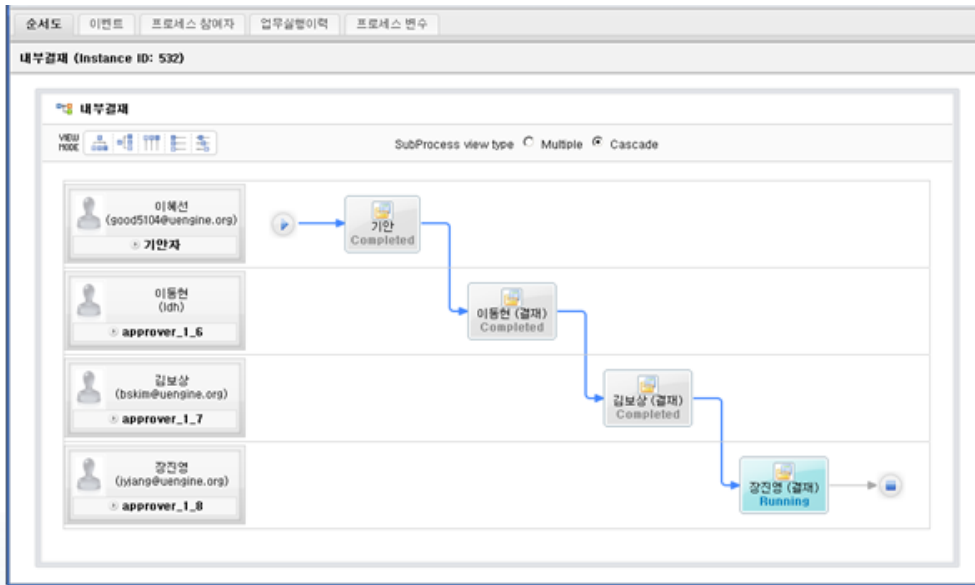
순서도 | 이벤트 | 프로세스 참여자 | 업무실행이력 | 프로세스 변수

내부결재 (Instance ID: 532)

내부결재

VIEW MODE

SubProcess view type Multiple Cascade

이혜선
(good5104@uengine.org)
기안자

이동현
(ldh)
approver_1_6

김보상
(bskim@uengine.org)
approver_1_7

장진영
(jyjang@uengine.org)
approver_1_8

기안
Completed

이동현 (결재)
Completed

김보상 (결재)
Completed

장진영 (결재)
Running